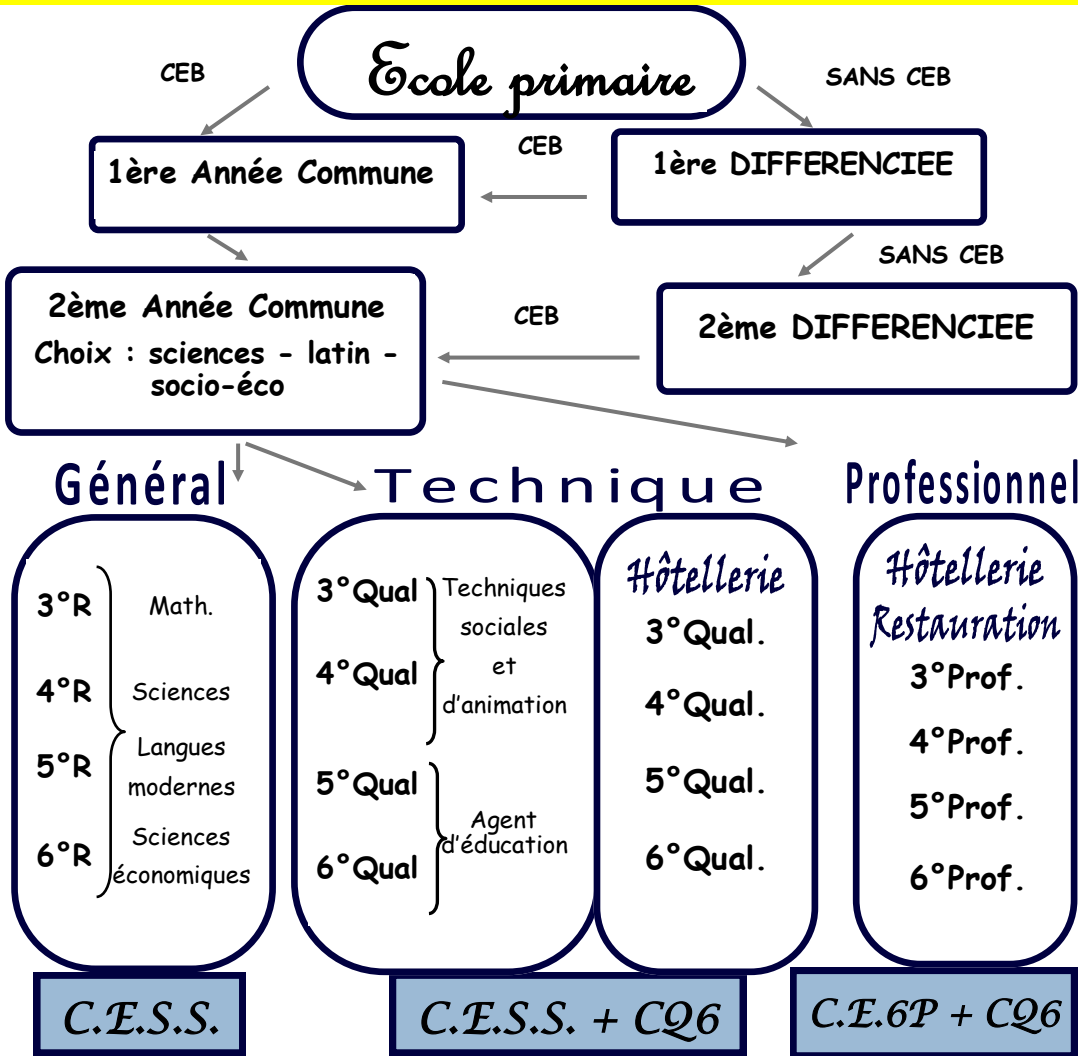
Ecole primaire

CEB

SANS CEB

1ère Année Commune

CEB

1ère DIFFERENCIEE

SANS CEB

2ème Année Commune
Choix : sciences - latin - socio-éco

CEB

2ème DIFFERENCIEE

Général

Technique

Professionnel

3°R
4°R
5°R
6°R

Math.
Sciences
Langues modernes
Sciences économiques

3°Qual
4°Qual

Techniques sociales et d'animation

5°Qual
6°Qual

Agent d'éducation

Hôtellerie
3°Qual.
4°Qual.
5°Qual.
6°Qual.

Hôtellerie Restauration
3°Prof.
4°Prof.
5°Prof.
6°Prof.

C.E.S.S.

C.E.S.S. + CQ6

C.E.6P + CQ6